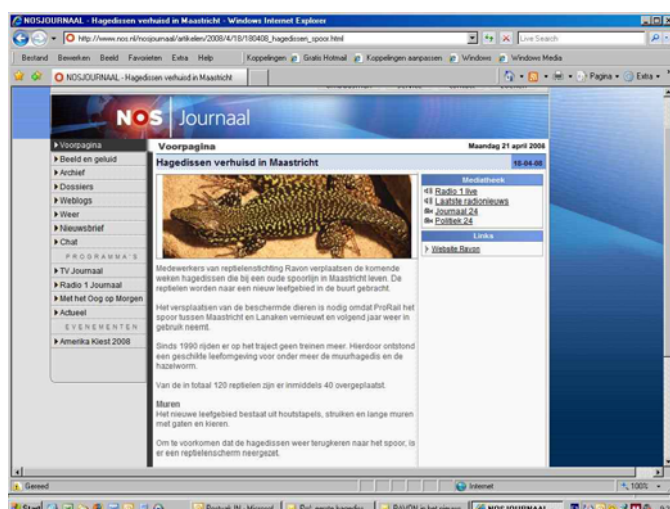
NOSJOURNAAL - Hagedissen verhuisd in Maastricht - Windows Internet Explorer

http://www.nos.nl/nosjournaal/artikelen/2008/4/18/180408_hagedissen_spoor.html

Live Search

Bestand Bewerken Beeld Favorieten Extra Help

Koppelingen Gratis Hotmail Koppelingen aanpassen Windows Windows Media

NOSJOURNAAL - Hagedissen verhuisd in Maastricht

Pagina Extra

NOS Journaal

Voorpagina
Beeld en geluid
Archief
Dossiers
Weblogs
Weer
Nieuwsbrief
Chat
PROGRAMMA'S
TV Journaal
Radio 1 Journaal
Met het Oog op Morgen
Actueel
EVENEMENTEN
Amerika Kiest 2008

Voorpagina

Maandag 21 april 2008

Hagedissen verhuisd in Maastricht

18-04-08

Mediatheek
Radio 1 live
Laatste radionieuws
Journaal 24
Politiek 24

Links
Website Ravon

Medewerkers van reptielenstichting Ravon verplaatsen de komende weken hagedissen die bij een oude spoorlijn in Maastricht leven. De reptielen worden naar een nieuw leefgebied in de buurt gebracht.

Het verplaatsen van de beschermde dieren is nodig omdat ProRail het spoor tussen Maastricht en Lanaken vernieuwt en volgend jaar weer in gebruik neemt.

Sinds 1990 rijden er op het traject geen treinen meer. Hierdoor ontstond een geschikte leefomgeving voor onder meer de muurhagedis en de hazelworm.

Van de in totaal 120 reptielen zijn er inmiddels 40 overgeplaatst.

Muren
Het nieuwe leefgebied bestaat uit houtstapels, struiken en lange muren met gaten en kieren.

Om te voorkomen dat de hagedissen weer terugkeren naar het spoor, is er een reptielenscherm neergezet.

Gereed

Internet

100%

Start

NOSJOURNAAL

RAVON

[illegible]